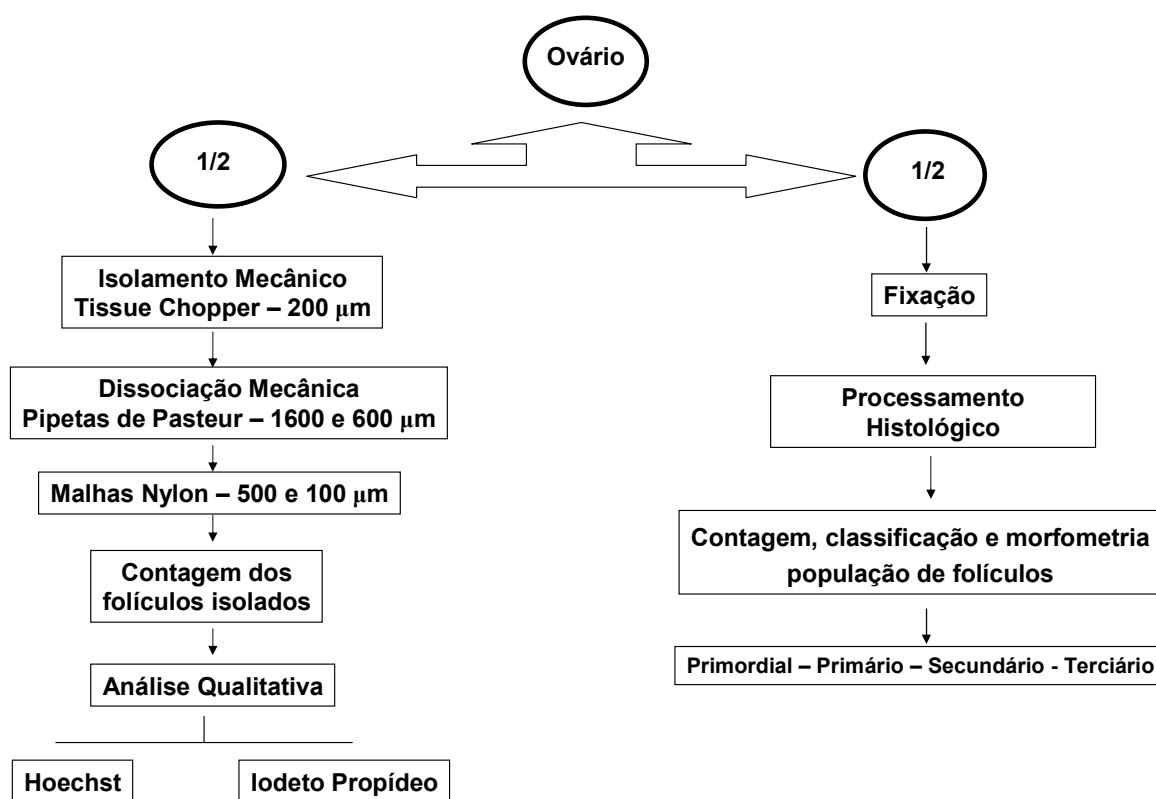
Ovário

1/2

1/2

Isolamento Mecânico
Tissue Chopper – 200 $\mu$m

Dissociação Mecânica
Pipetas de Pasteur – 1600 e 600 $\mu$m

Malhas Nylon – 500 e 100 $\mu$m

Contagem dos folículos isolados

Análise Qualitativa

Hoechst

Iodeto Propídeo

Fixação

Processamento Histológico

Contagem, classificação e morfometria população de folículos

Primordial – Primário – Secundário - Terciário